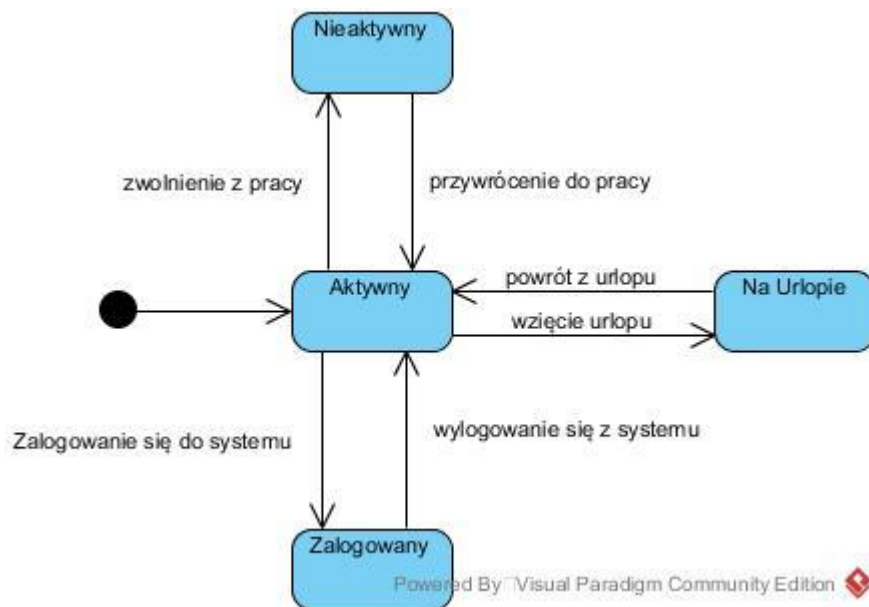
Nieaktywny

zwolnienie z pracy

przywrócenie do pracy

Aktywny

powrót z urlopu

Na Urlopie

wzięcie urlopu

Zalogowanie się do systemu

wylogowanie się z systemu

Zalogowany

Powered By Visual Paradigm Community Edition